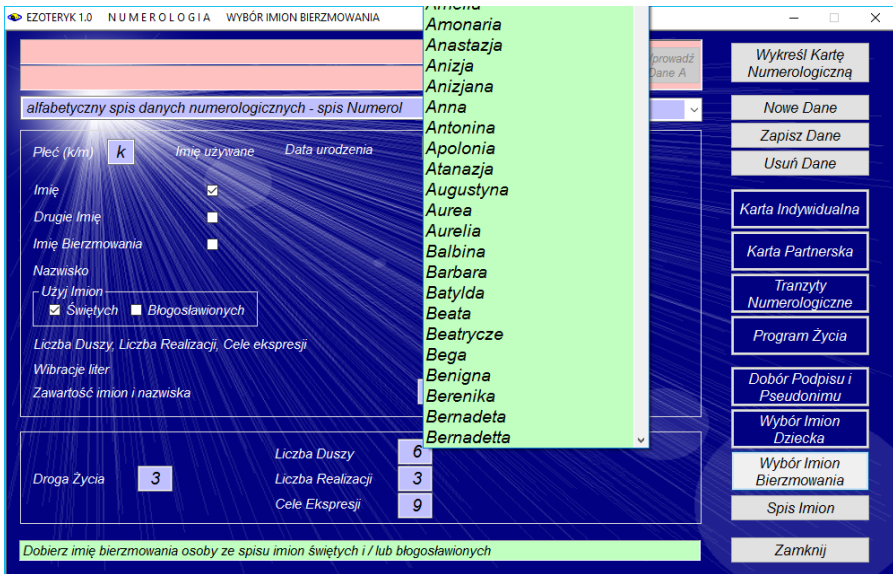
EZOTERYK 1.0 N U M E R O L O G I A WYBÓR IMION BIERZMOWANIA

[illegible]
Amonaria
Anastazja
Anizja
Anizjana
Anna
Antonina
Apolonia
Atanazja
Augustyna
Aurea
Aurelia
Balbina
Barbara
Batylda
Beata
Beatrycze
Bega
Benigna
Berenika
Bernadeta
Bernadetta

Wprowadź Dane A

alfabetyczny spis danych numerologicznych - spis Numerol

Płeć (k/m) k Imię używane Data urodzenia

Imię
Drugie Imię
Imię Bierzmowania
Nazwisko
Użyj Imion
Świętych Błogosławionych

Liczba Duszy, Liczba Realizacji, Cele ekspresji
Wibracje liter
Zawartość imion i nazwiska

Droga Życia 3
Liczba Duszy 6
Liczba Realizacji 3
Cele Ekspresji 9

Dobierz imię bierzmowania osoby ze spisu imion świętych i / lub błogosławionych

Wykreśl Kartę Numerologiczną
Nowe Dane
Zapisz Dane
Usuń Dane
Karta Indywidualna
Karta Partnerska
Tranzyty Numerologiczne
Program Życia
Dobór Podpisu i Pseudonimu
Wybór Imion Dziecka
Wybór Imion Bierzmowania
Spis Imion
Zamknij